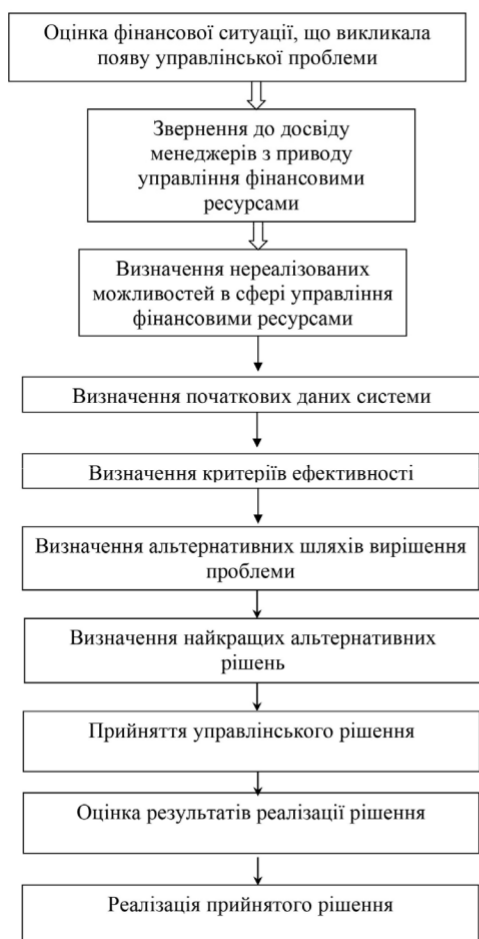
Оцінка фінансової ситуації, що викликала появу управлінської проблеми

Звернення до досвіду менеджерів з приводу управління фінансовими ресурсами

Визначення нереалізованих можливостей в сфері управління фінансовими ресурсами

Визначення початкових даних системи

Визначення критеріїв ефективності

Визначення альтернативних шляхів вирішення проблеми

Визначення найкращих альтернативних рішень

Прийняття управлінського рішення

Оцінка результатів реалізації рішення

Реалізація прийнятого рішення